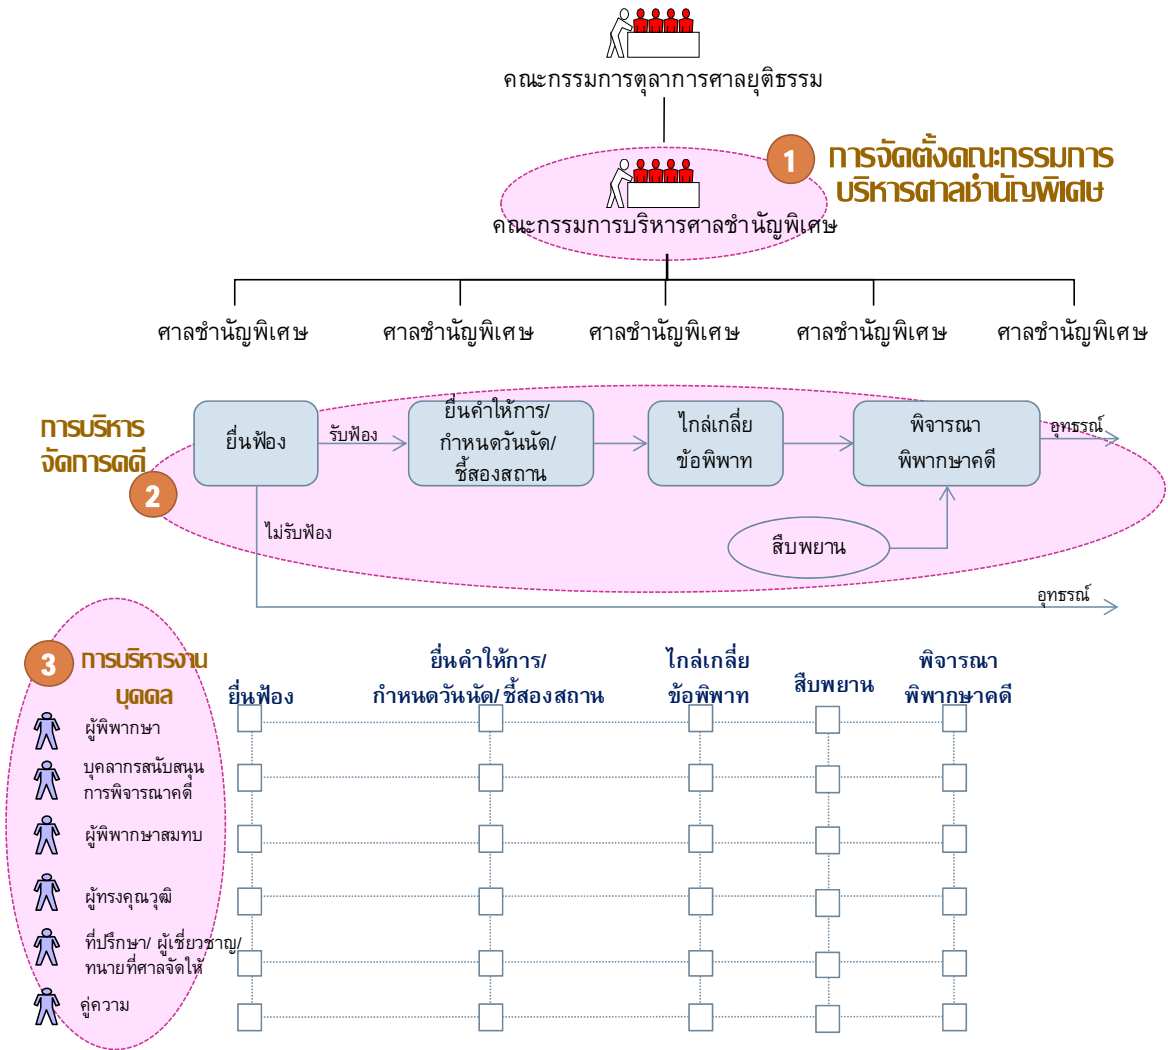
คณะกรรมการตุลาการศาลยุติธรรม

1 การจัดตั้งคณะกรรมการบริหารศาลชำนัญพิเศษ

คณะกรรมการบริหารศาลชำนัญพิเศษ

ศาลชำนัญพิเศษ ศาลชำนัญพิเศษ ศาลชำนัญพิเศษ ศาลชำนัญพิเศษ ศาลชำนัญพิเศษ

การบริหารจัดการคดี 2

ยื่นฟ้อง

รับฟ้อง

ยื่นคำให้การ/ กำหนดวันนัด/ ชี้สองสถาน

ไกล่เกลี่ยข้อพิพาท

พิจารณาพิพากษาคดี

อุทธรณ์

สืบพยาน

ไม่รับฟ้อง

อุทธรณ์

3 การบริหารงานบุคคล

ผู้พิพากษา

บุคลากรสนับสนุนการพิจารณาคดี

ผู้พิพากษาสมทบ

ผู้ทรงคุณวุฒิ

ที่ปรึกษา/ ผู้เชี่ยวชาญ/ ทนายที่ศาลจัดให้

คู่ความ

ยื่นฟ้อง

ยื่นคำให้การ/ กำหนดวันนัด/ ชี้สองสถาน

ไกล่เกลี่ยข้อพิพาท

สืบพยาน

พิจารณาพิพากษาคดี